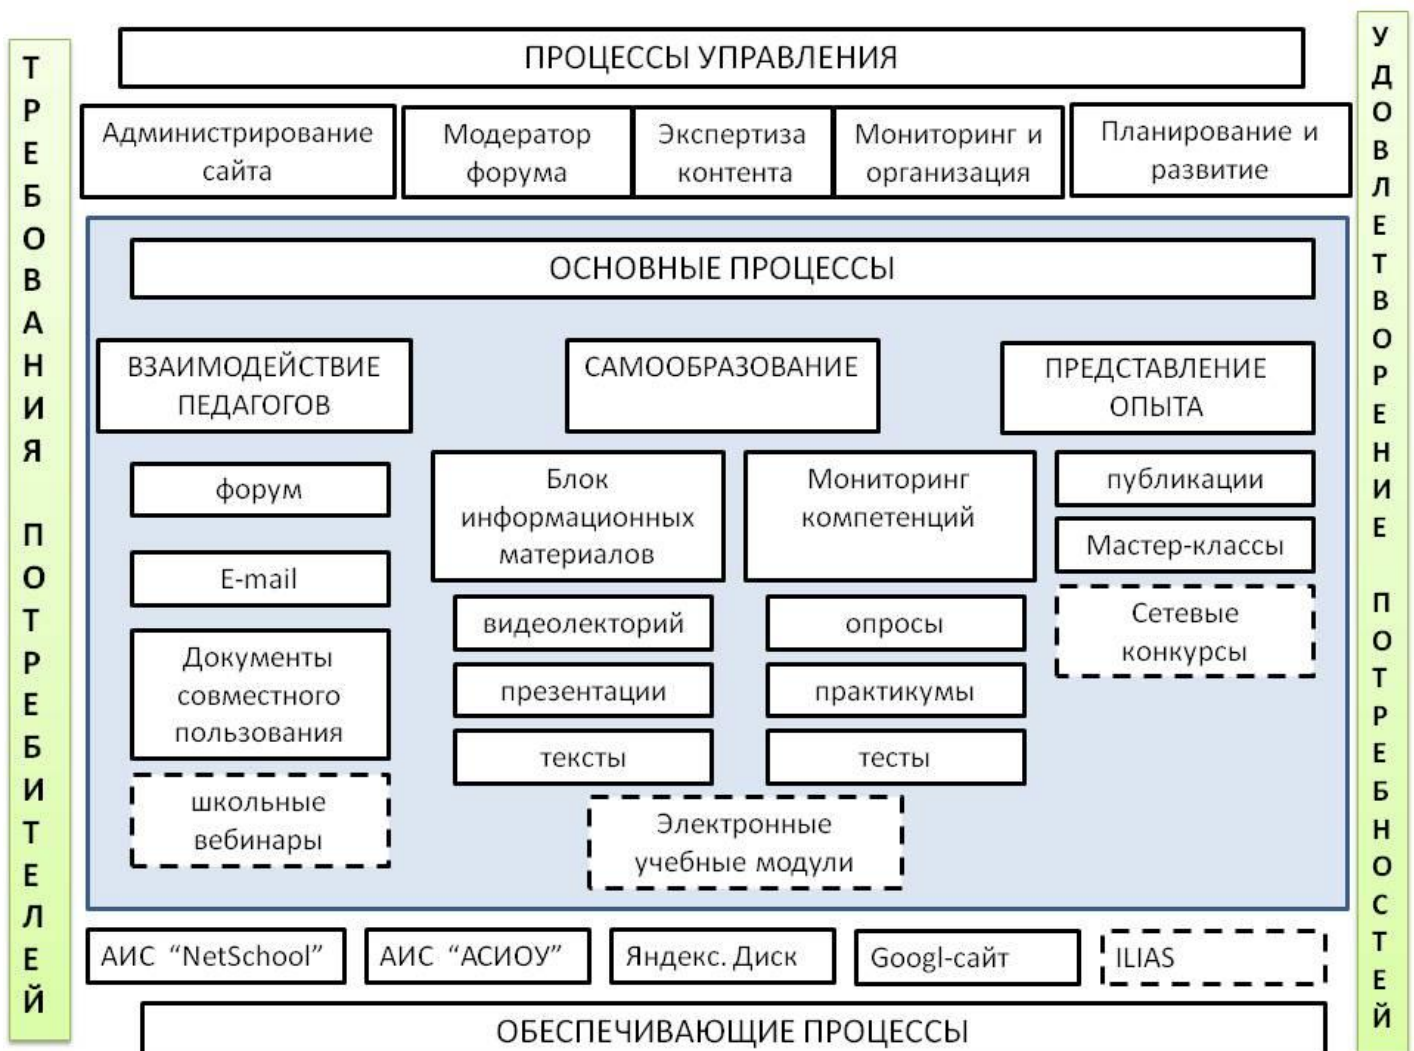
ТРЕБОВАНИЯ ПОТРЕБИТЕЛЕЙ

ПРОЦЕССЫ УПРАВЛЕНИЯ

Администрирование сайта

Модератор форума

Экспертиза контента

Мониторинг и организация

Планирование и развитие

ОСНОВНЫЕ ПРОЦЕССЫ

ВЗАИМОДЕЙСТВИЕ ПЕДАГОГОВ

САМООБРАЗОВАНИЕ

ПРЕДСТАВЛЕНИЕ ОПЫТА

форум

E-mail

Документы совместного пользования

школьные вебинары

Блок информационных материалов

видеолекторий

презентации

тексты

Мониторинг компетенций

опросы

практикумы

тесты

Электронные учебные модули

публикации

Мастер-классы

Сетевые конкурсы

АИС “NetSchool”

АИС “АСИОУ”

Яндекс. Диск

Googl-сайт

ILIAS

ОБЕСПЕЧИВАЮЩИЕ ПРОЦЕССЫ

УДОВЛЕТВОРЕНИЕ ПОТРЕБНОСТЕЙ